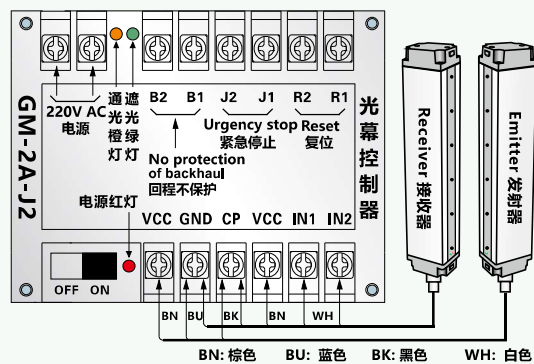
GM-2A-J2

光幕控制器

220V AC
电源

通光橙灯
遮光绿灯

B2 B1 J2 J1 R2 R1

Urgency stop
紧急停止

Reset
复位

No protection of backhaul
回程不保护

电源红灯

VCC GND CP VCC IN1 IN2

OFF ON

BN BU BK BN WH

Receiver 接收器

Emitter 发射器

BN: 棕色 BU: 蓝色 BK: 黑色 WH: 白色